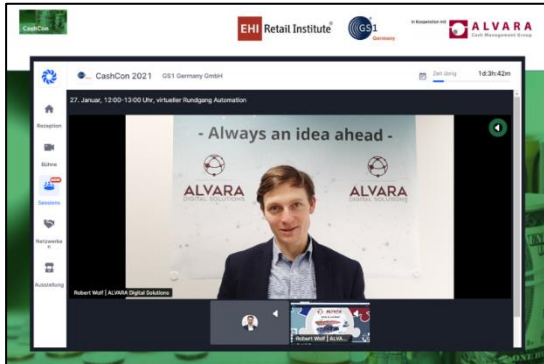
CashCon

EHI Retail Institute®

GS1 Germany

In Kooperation mit ALVARA Cash Management Group

CashCon 2021 GS1 Germany GmbH

Zeit übrig 1d:3h:42m

27. Januar, 12:00-13:00 Uhr, virtueller Rundgang Automation

Rezeption

Bühne

Sessions

Netzwerken

Ausstellung

- Always an idea ahead -

ALVARA DIGITAL SOLUTIONS

ALVARA DIGITAL SOLUTIONS

Robert Wolf | ALVARA Digital Solutions

Robert Wolf | ALVA...